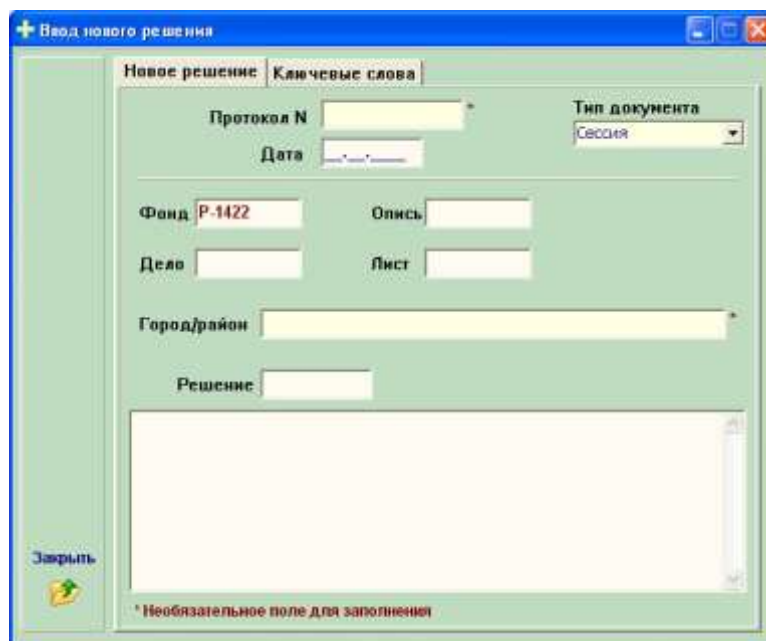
Ввод нового решения

Новое решение | Ключевые слова

Протокол N *

Тип документа
Сессия

Дата __.__.____

Фонд Р-1422

Опись

Дело

Лист

Город/район *

Решение

Закрыть

* Необязательное поле для заполнения